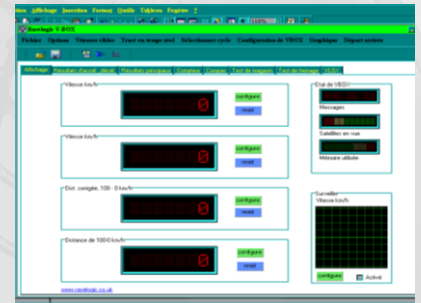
ition Affichage Insertion Format Outils Tableau Fenêtre ?

Racelogic V-BOX

Fichier Options Vitesses cibles Tours en temps réel Sélectionner cycle Configuration de VBOX Graphique Départ arrêté

Affichage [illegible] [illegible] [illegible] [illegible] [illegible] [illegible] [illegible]

Vitesse km/h
0
configure
reset

Vitesse km/h
0
configure
reset

Dist. corrigée, 100 - 0 km/h
0
configure
reset

Distance de 100-0 km/h
0
configure
reset

Etat de VBOX
Messages
Satellites en vue
Mémoire utilisée

Surveiller
Vitesse km/h
configure
Activé

www.racelogic.co.uk